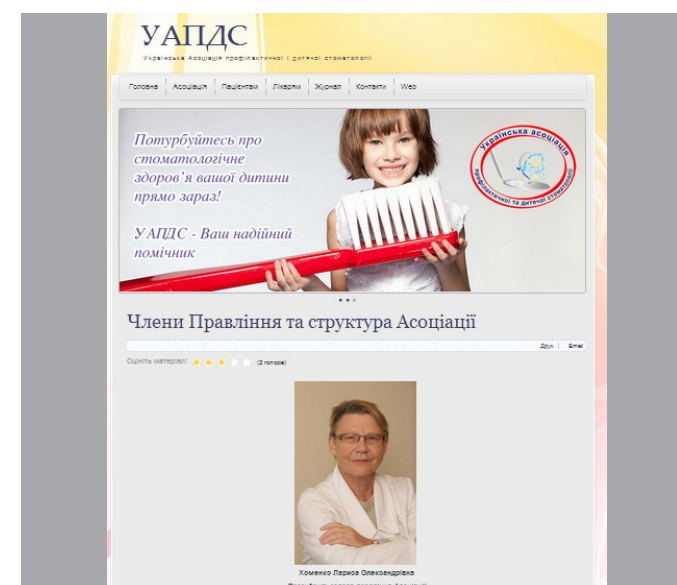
УАПДС
Українська Асоціація профілактичної і дитячої стоматології

Головна | Асоціація | Пацієнтам | Лікарям | Журнал | Контакти | Web

Потурбуйтесь про стоматологічне здоров'я вашої дитини прямо зараз!

УАПДС - Ваш надійний помічник

Українська асоціація профілактичної та дитячої стоматології

Члени Правління та структура Асоціації

Друк | Email

Оцініть матеріал (2 голоси)

Хоменко Лариса Олександрівна

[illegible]